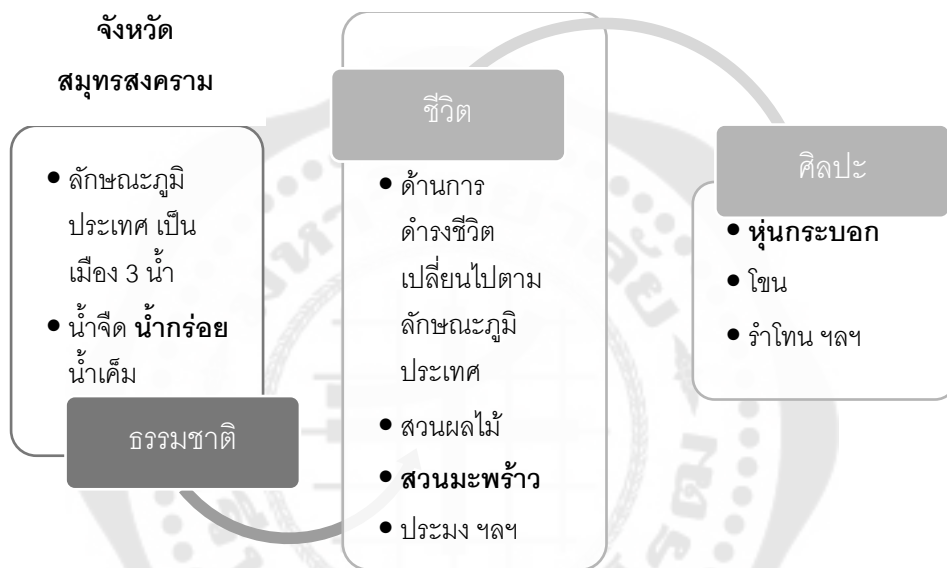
จังหวัด

สมุทรสงคราม

- ลักษณะภูมิประเทศ เป็นเมือง 3 น้ำ
- น้ำจืด น้ำกร่อย น้ำเค็ม

ธรรมชาติ

ชีวิต

- ด้านการดำรงชีวิตเปลี่ยนไปตามลักษณะภูมิประเทศ
- สวนผลไม้
- สวนมะพร้าว
- ประมง ฯลฯ

ศิลปะ

- หุ่นกระบอก
- โขน
- รำโทน ฯลฯ